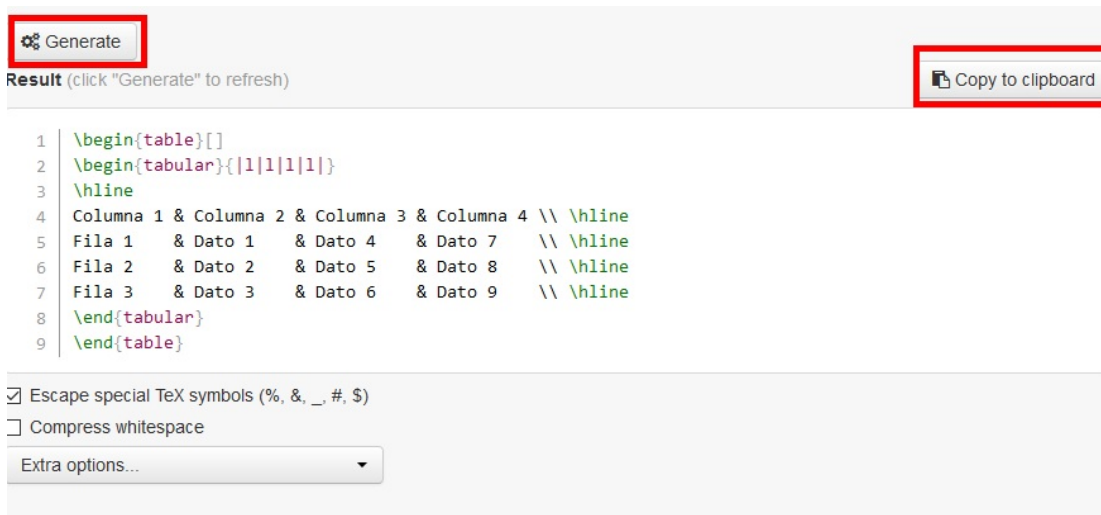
Generate

Result (click "Generate" to refresh)

Copy to clipboard

1 \begin{table}[]
2 \begin{tabular}{|l|l|l|l|}
3 \hline
4 Columna 1 & Columna 2 & Columna 3 & Columna 4 \\ \hline
5 Fila 1 & Dato 1 & Dato 4 & Dato 7 \\ \hline
6 Fila 2 & Dato 2 & Dato 5 & Dato 8 \\ \hline
7 Fila 3 & Dato 3 & Dato 6 & Dato 9 \\ \hline
8 \end{tabular}
9 \end{table}

☑ Escape special TeX symbols (%, &, _, #, $)

☐ Compress whitespace

Extra options...